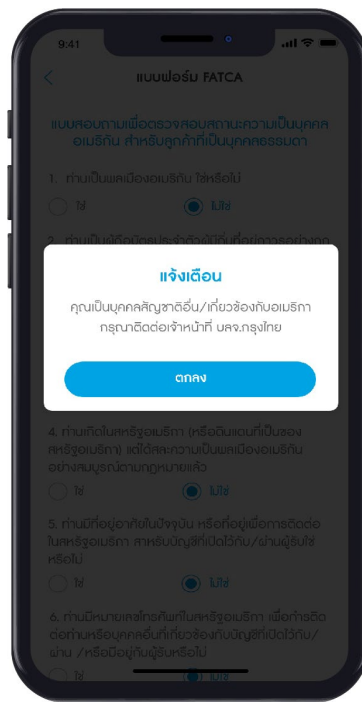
9:41

แบบฟอร์ม FATCA

แบบสอบถามเพื่อตรวจสอบสถานะความเป็นบุคคลอเมริกัน สำหรับลูกค้าที่เป็นบุคคลธรรมดา

1. ท่านเป็นพลเมืองอเมริกัน ใช่หรือไม่

ใช่ ไม่ใช่

2. ท่านเป็นผู้ถือบัตรประจำตัวผู้มีถิ่นที่อยู่ถาวรอย่างถูก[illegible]

แจ้งเตือน

คุณเป็นบุคคลสัญชาติอื่น/เกี่ยวข้องกับอเมริกา กรุณาติดต่อเจ้าหน้าที่ บลจ.กรุงไทย

ตกลง

4. ท่านเกิดในสหรัฐอเมริกา (หรือดินแดนที่เป็นของสหรัฐอเมริกา) แต่ได้สละความเป็นพลเมืองอเมริกันอย่างสมบูรณ์ตามกฎหมายแล้ว

ใช่ ไม่ใช่

5. ท่านมีที่อยู่อาศัยในปัจจุบัน หรือที่อยู่เพื่อการติดต่อในสหรัฐอเมริกา สำหรับบัญชีที่เปิดไว้กับ/ผ่านผู้รับใช่หรือไม่

ใช่ ไม่ใช่

6. ท่านมีหมายเลขโทรศัพท์ในสหรัฐอเมริกา เพื่อการติดต่อท่านหรือบุคคลอื่นที่เกี่ยวข้องกับบัญชีที่เปิดไว้กับ/ผ่าน /หรือมีอยู่กับผู้รับหรือไม่

ใช่ ไม่ใช่